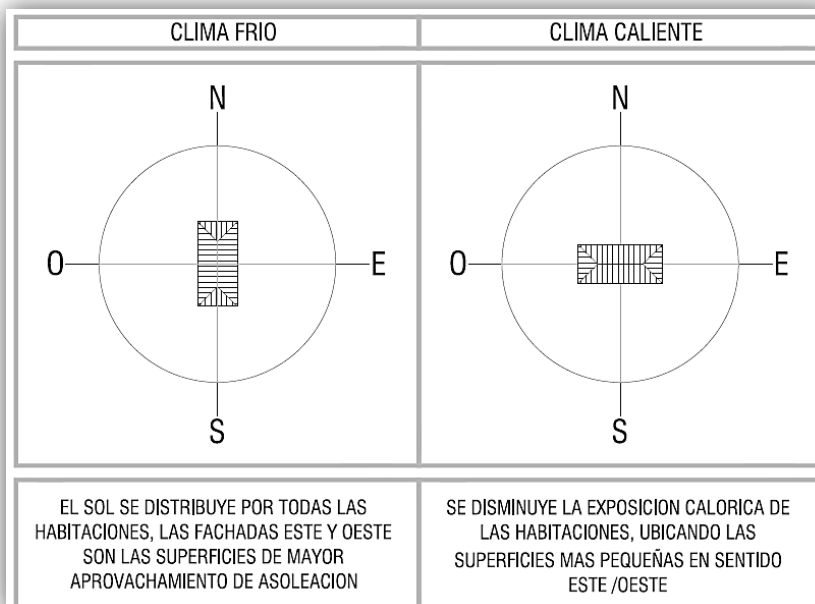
| CLIMA FRIO | CLIMA CALIENTE |
|---|---|
| N O E S | N O E S |
| EL SOL SE DISTRIBUYE POR TODAS LAS HABITACIONES, LAS FACHADAS ESTE Y OESTE SON LAS SUPERFICIES DE MAYOR APROVACHAMIENTO DE ASOLEACION | SE DISMINUYE LA EXPOSICION CALORICA DE LAS HABITACIONES, UBICANDO LAS SUPERFICIES MAS PEQUEÑAS EN SENTIDO ESTE /OESTE |